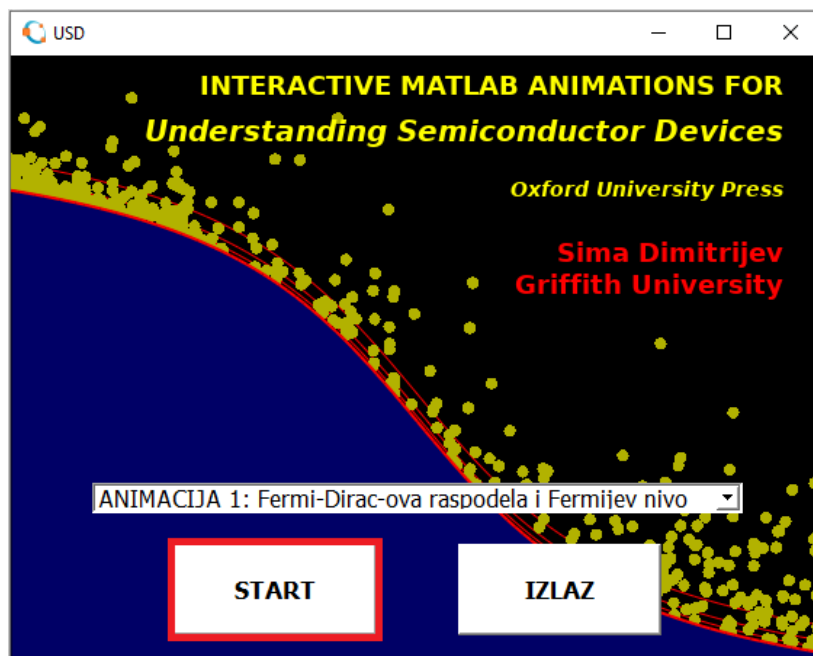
USD

INTERACTIVE MATLAB ANIMATIONS FOR
Understanding Semiconductor Devices

Oxford University Press

Sima Dimitrijev
Griffith University

ANIMACIJA 1: Fermi-Dirac-ova raspodela i Fermijev nivo

START

IZLAZ